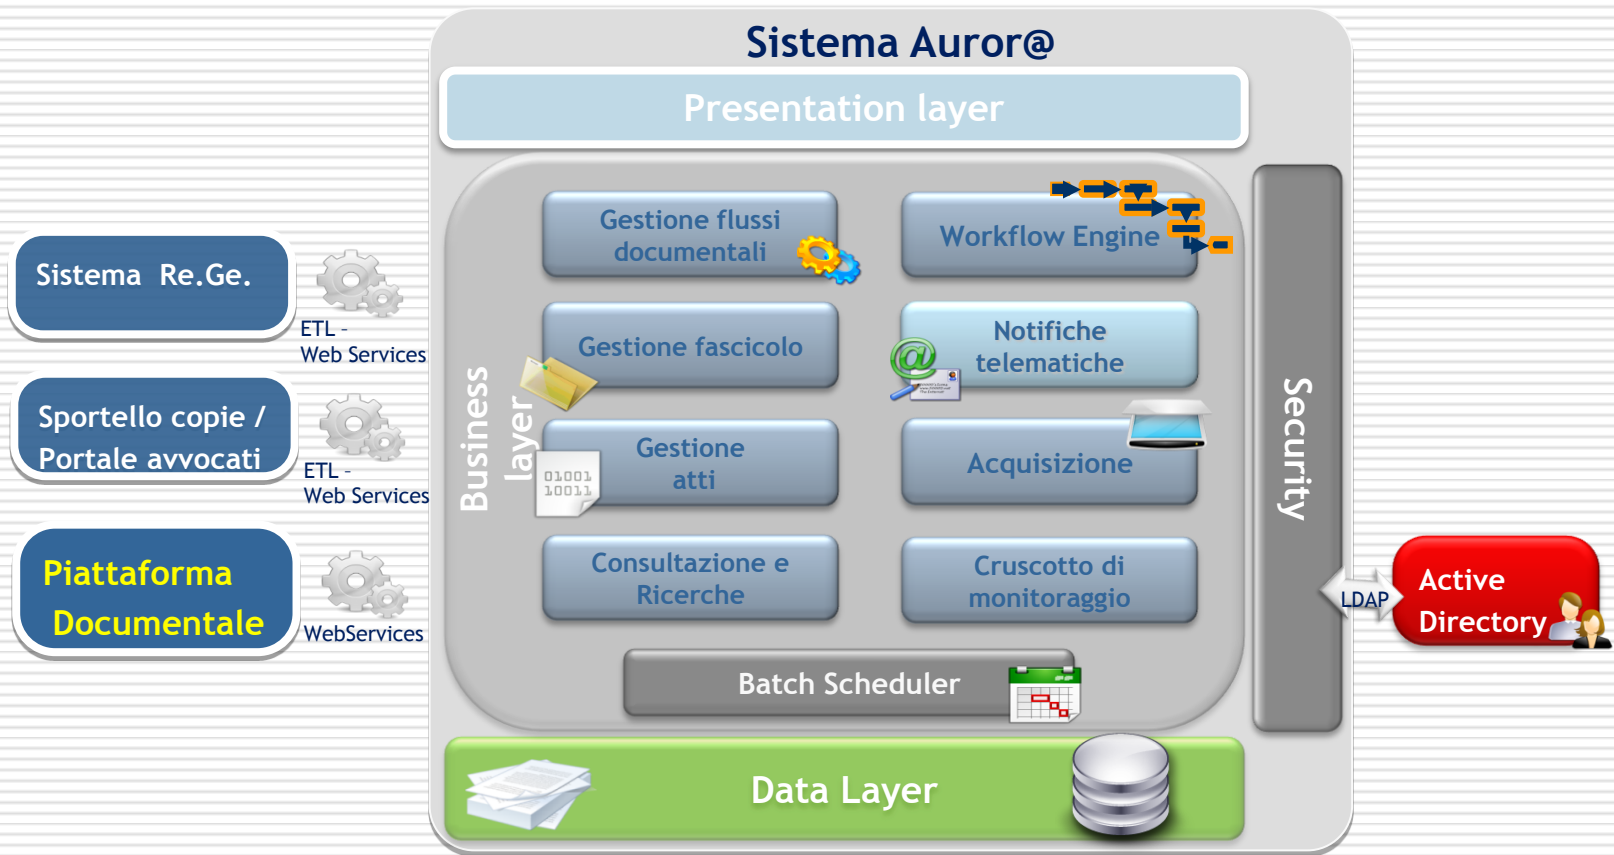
Sistema Auror@

Presentation layer

Sistema Re.Ge.

ETL - Web Services

Sportello copie / Portale avvocati

ETL - Web Services

Piattaforma Documentale

WebServices

Business layer

Gestione flussi documentali

Workflow Engine

Gestione fascicolo

Notifiche telematiche

Gestione atti

01001
10011

Acquisizione

Consultazione e Ricerche

Cruscotto di monitoraggio

Batch Scheduler

Security

LDAP

Active Directory

Data Layer